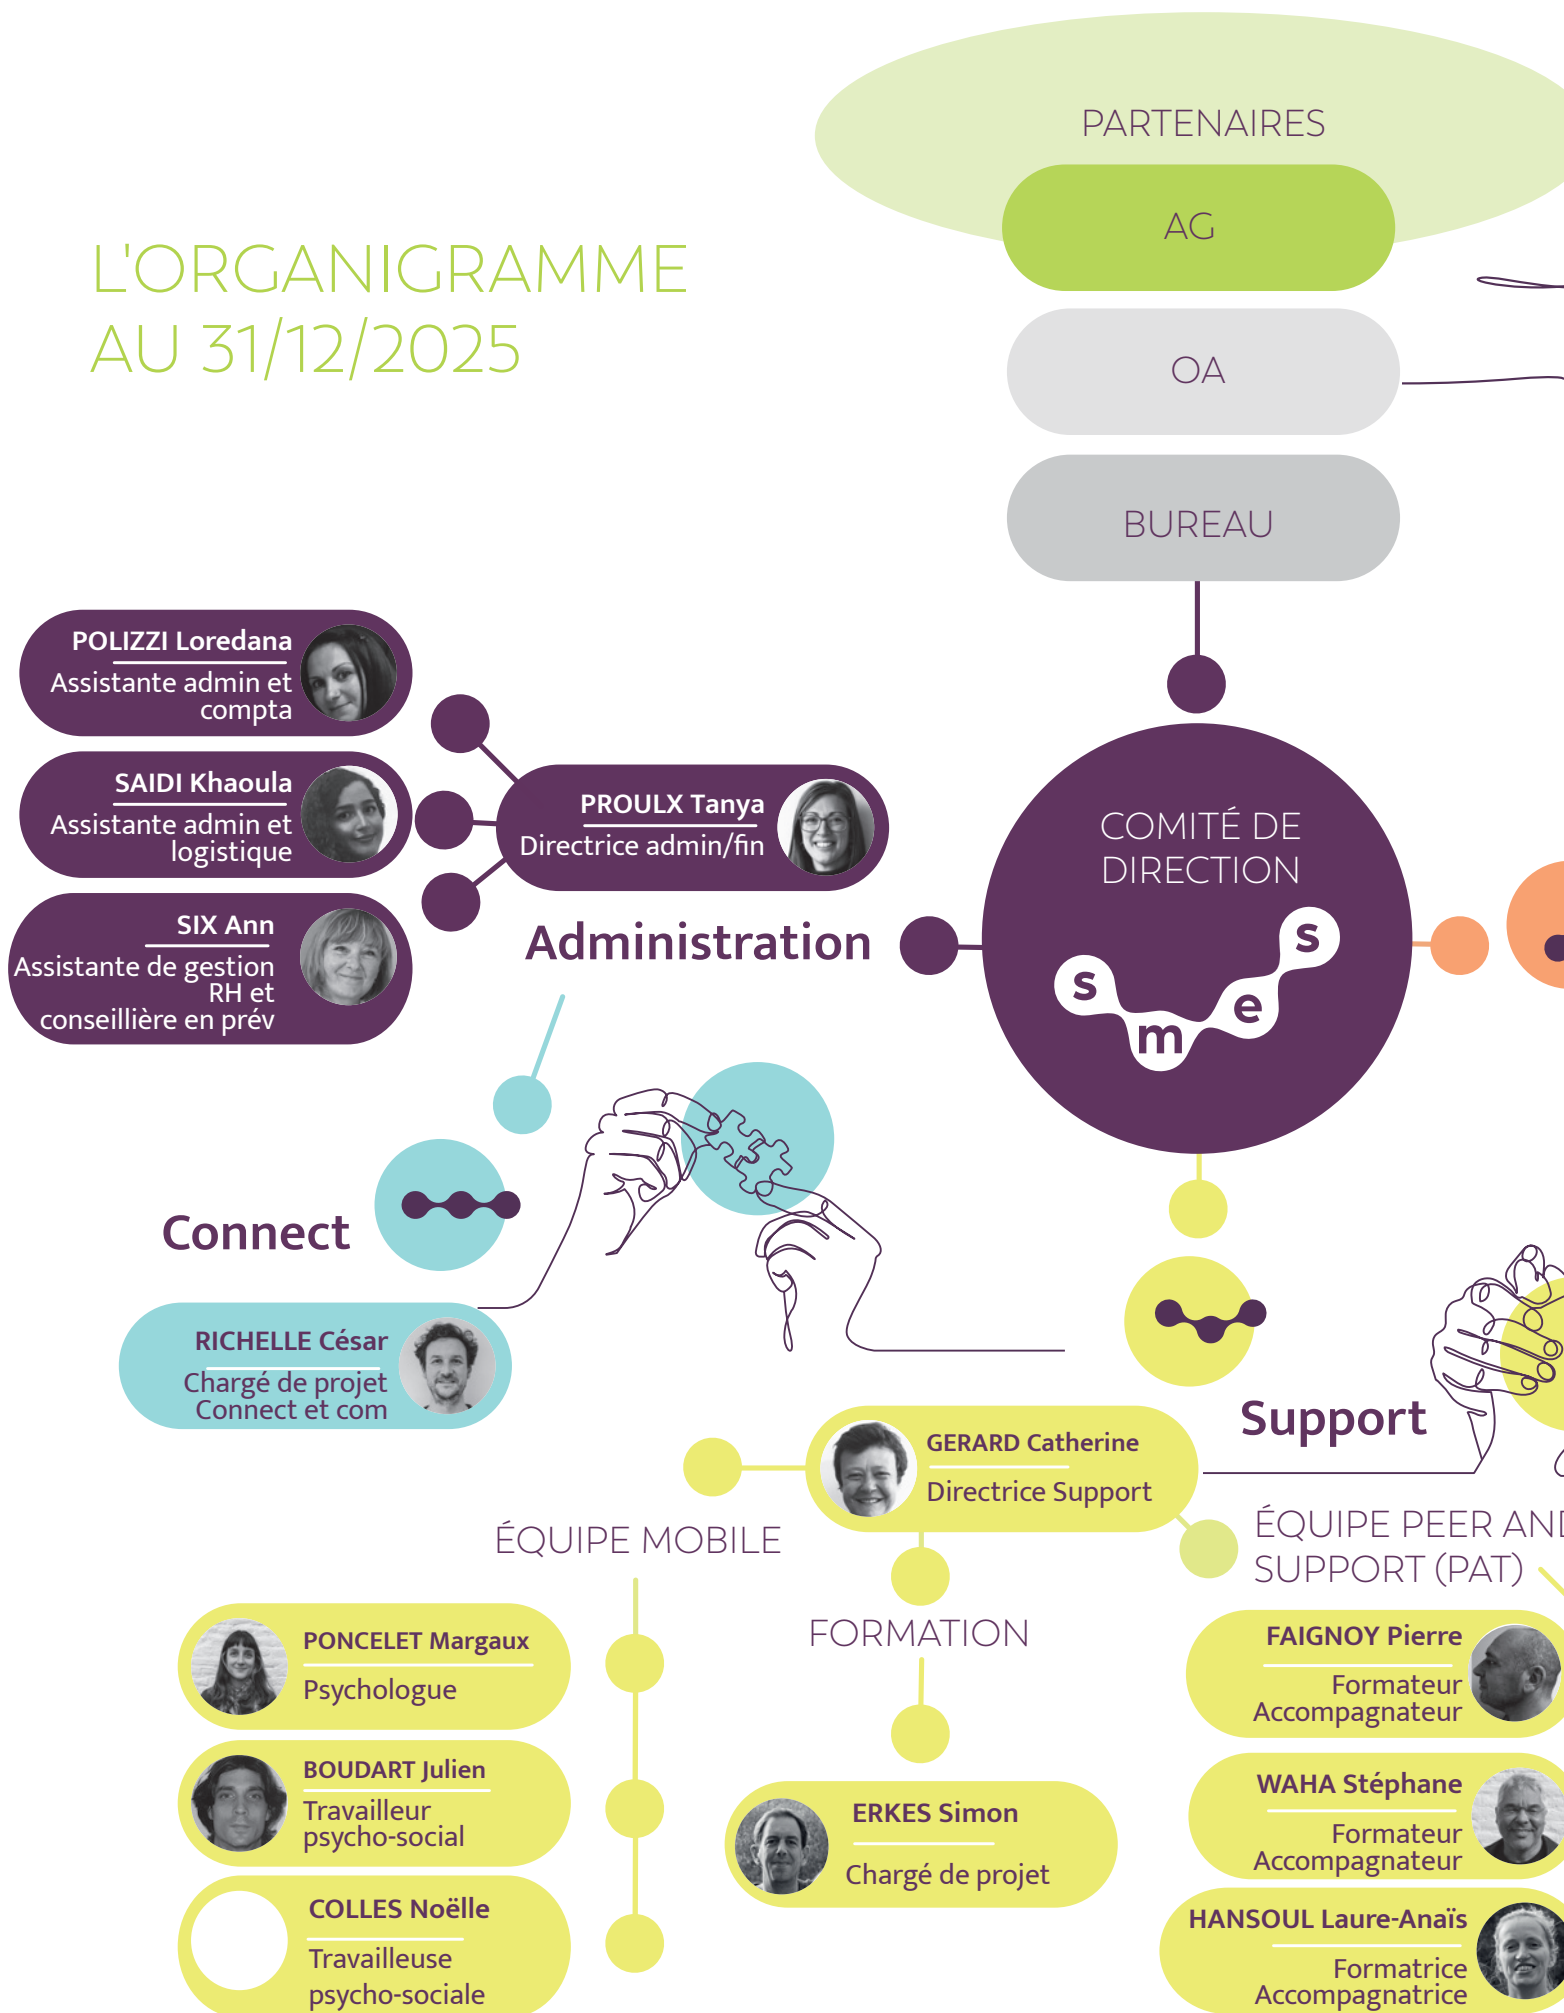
PARTENAIRES

AG

OA

BUREAU

L'ORGANIGRAMME
AU 31/12/2025

POLIZZI Loredana
Assistante admin et compta

SAIDI Khaoula
Assistante admin et logistique

SIX Ann
Assistante de gestion RH et conseillière en prév

PROULX Tanya
Directrice admin/fin

Administration

COMITÉ DE DIRECTION

s m e s

Connect

RICHELLE César
Chargé de projet Connect et com

Support

GERARD Catherine
Directrice Support

ÉQUIPE MOBILE

FORMATION

ÉQUIPE PEER AN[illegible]
SUPPORT (PAT)

PONCELET Margaux
Psychologue

BOUDART Julien
Travailleur psycho-social

COLLES Noëlle
Travailleuse psycho-sociale

ERKES Simon
Chargé de projet

FAIGNOY Pierre
Formateur Accompagnateur

WAHA Stéphane
Formateur Accompagnateur

HANSOUL Laure-Anaïs
Formatrice Accompagnatrice